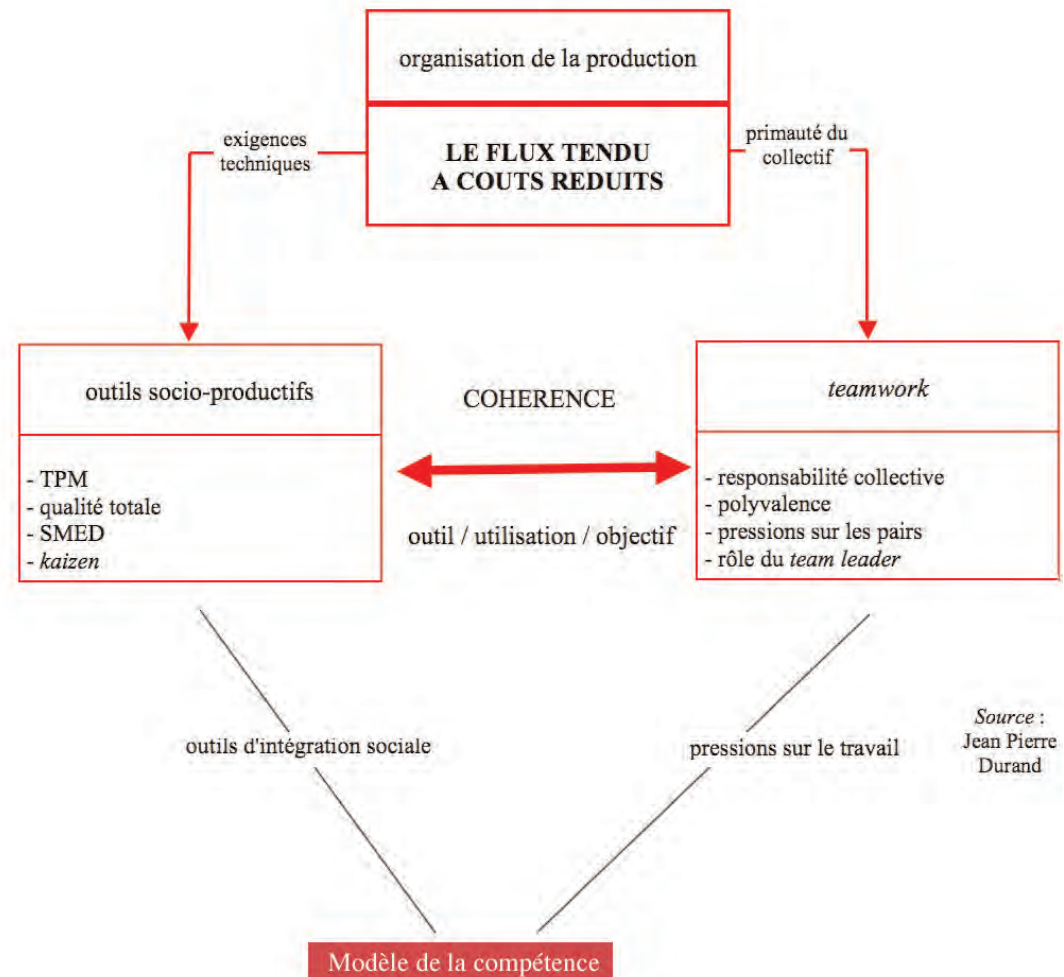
organisation de la production

LE FLUX TENDU
A COUTS REDUITS

exigences techniques

primauté du collectif

outils socio-productifs

- TPM
- qualité totale
- SMED
- *kaizen*

COHERENCE

outil / utilisation / objectif

*teamwork*

- responsabilité collective
- polyvalence
- pressions sur les pairs
- rôle du *team leader*

outils d'intégration sociale

pressions sur le travail

*Source* : Jean Pierre Durand

Modèle de la compétence